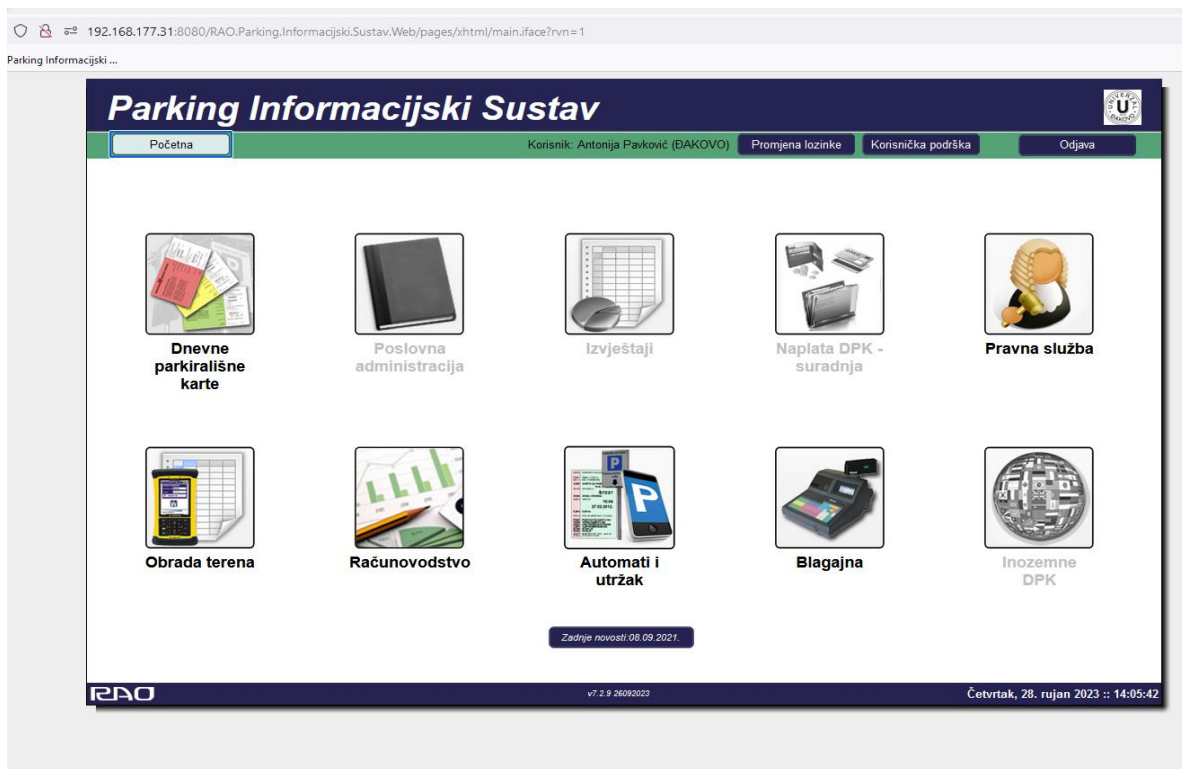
192.168.177.31:8080/RAO.Parking.Informacijski.Sustav.Web/pages/xhtml/main.iface?rvn=1

Parking Informacijski ...

Parking Informacijski Sustav

Početna

Korisnik: Antonija Pavković (ĐAKOVO)

Promjena lozinke

Korisnička podrška

Odjava

Dnevne parkirališne karte

Poslovna administracija

Izvještaji

Naplata DPK - suradnja

Pravna služba

Obrada terena

Računovodstvo

Automati i utržak

Blagajna

Inozemne DPK

Zadnje novosti:08.09.2021.

RAO

v7.2.9 26092023

Četvrtak, 28. rujan 2023 :: 14:05:42